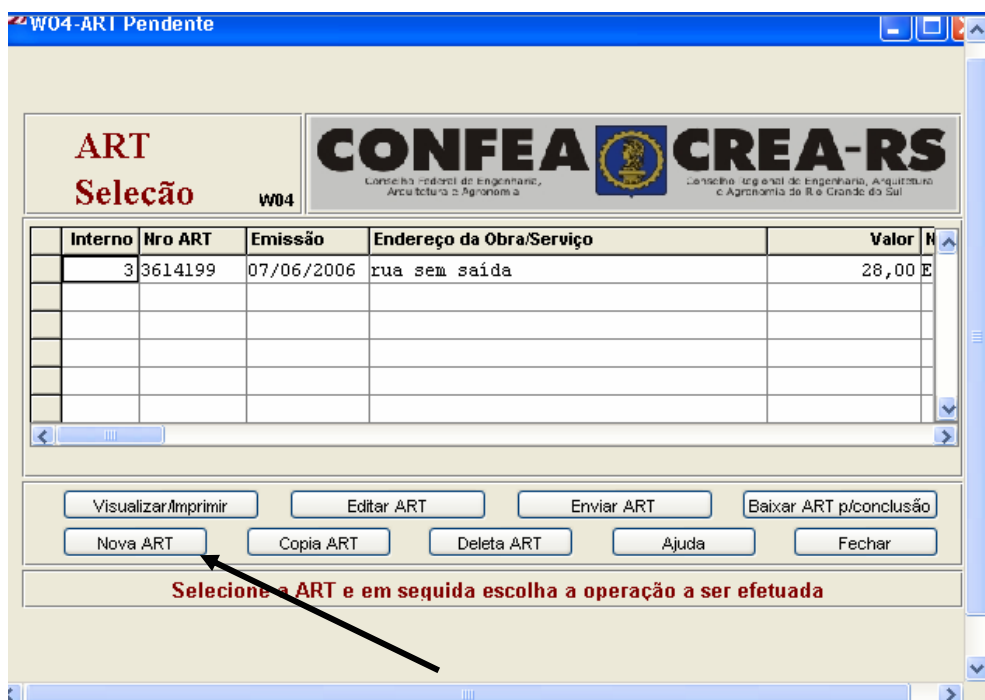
W04-ART Pendente

ART
Seleção
W04

CONFEA
Conselho Federal de Engenharia, Arquitetura e Agronomia

CREA-RS
Conselho Regional de Engenharia, Arquitetura e Agronomia do Rio Grande do Sul

| | Interno | Nro ART | Emissão | Endereço da Obra/Serviço | Valor | N |
|---|---|---|---|---|---|---|
| | 3 | 3614199 | 07/06/2006 | rua sem saída | 28,00 | E |
| | | | | | | |
| | | | | | | |
| | | | | | | |
| | | | | | | |
| | | | | | | |

Visualizar/Imprimir
Editar ART
Enviar ART
Baixar ART p/conclusão
Nova ART
Copia ART
Deleta ART
Ajuda
Fechar

Selecione a ART e em seguida escolha a operação a ser efetuada